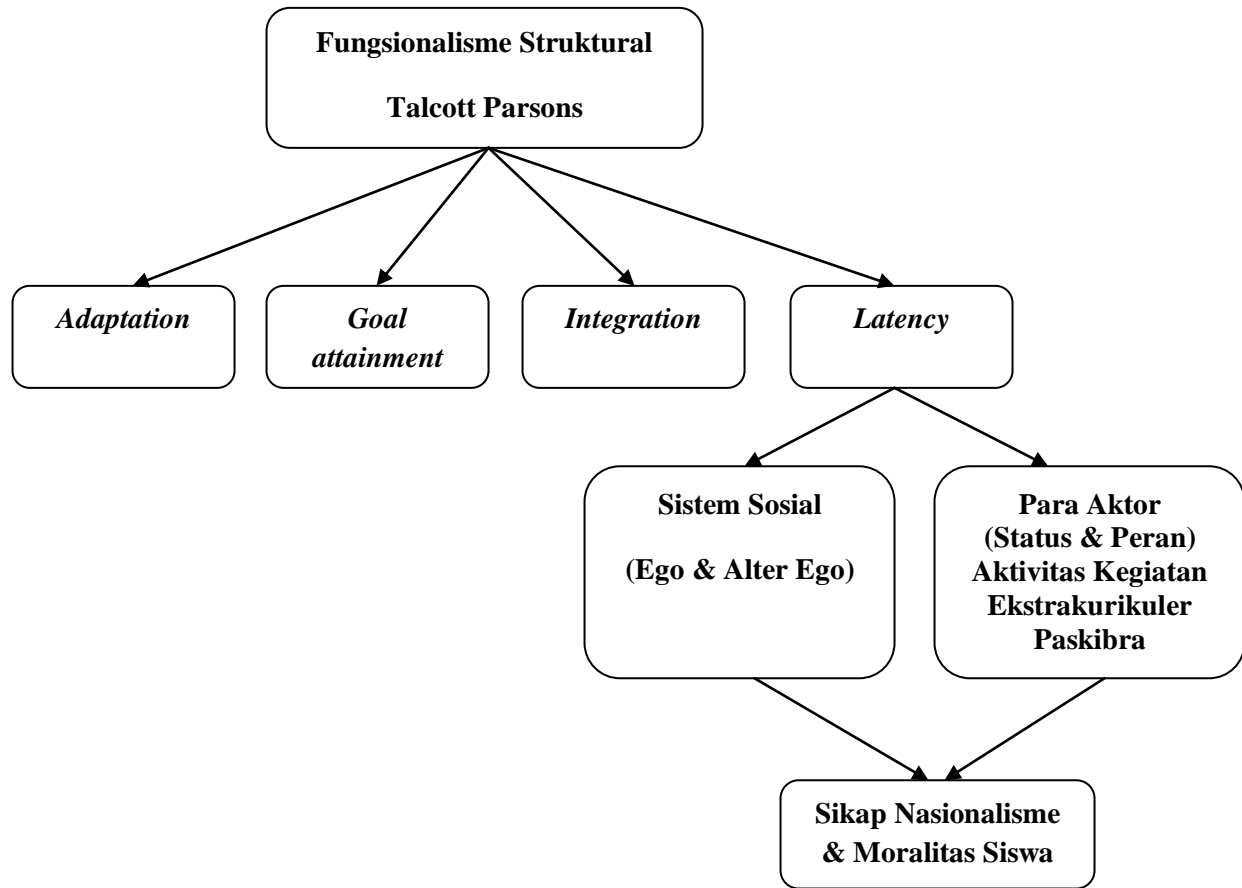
Fungsionalisme Struktural

Talcott Parsons

Adaptation

Goal attainment

Integration

Latency

Sistem Sosial

(Ego & Alter Ego)

Para Aktor (Status & Peran) Aktivitas Kegiatan Ekstrakurikuler Paskibra

Sikap Nasionalisme & Moralitas Siswa